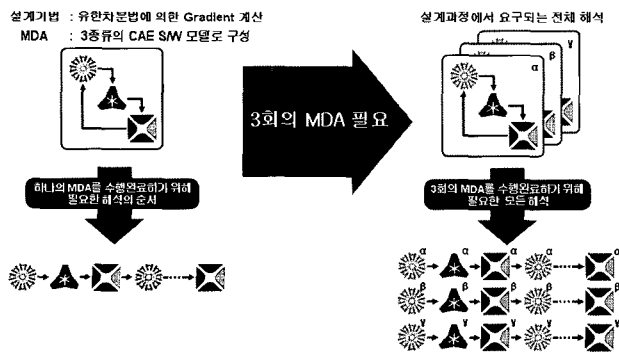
설계기법 : 유한차분법에 의한 Gradient 계산
MDA : 3종류의 CAE S/W 모델로 구성

설계과정에서 요구되는 전체 해석

γ
β
α

3회의 MDA 필요

하나의 MDA를 수행완료하기 위해 필요한 해석의 순서

3회의 MDA를 수행완료하기 위해 필요한 모든 해석

α α α α
β β β β
γ γ γ γ